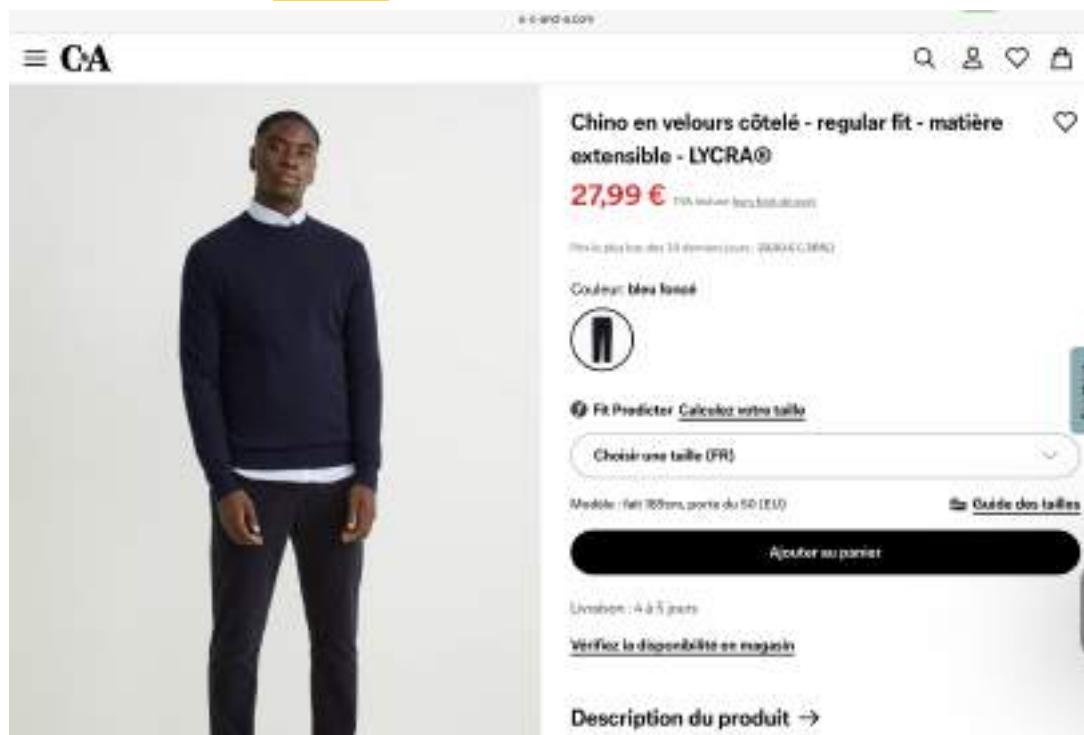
c-and-a.com

C&A

Chino en velours côtelé - regular fit - matière extensible - LYCRA®

27,99 € TVA incluse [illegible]

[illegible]

Couleur: bleu foncé

Fit Predictor Calculez votre taille

Choisir une taille (FR)

Modèle : fait 189cm, porte du 50 (EU)

Guide des tailles

Ajouter au panier

Livraison : 4 à 5 jours

Vérifiez la disponibilité en magasin

Description du produit →